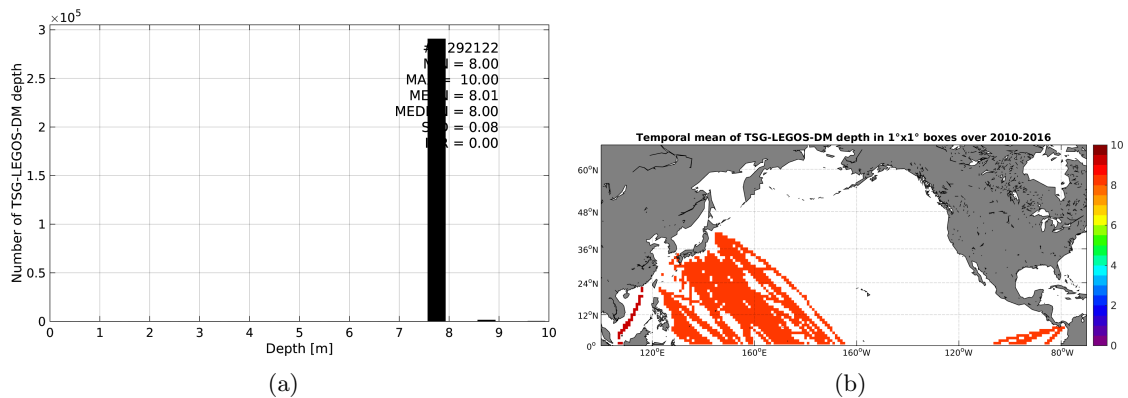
$\times10^5$
3
2.5
2
1.5
1
0.5
0
Number of TSG-LEGOS-DM depth
#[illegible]292122
M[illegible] = 8.00
MA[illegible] = 10.00
ME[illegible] = 8.01
MED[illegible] = 8.00
S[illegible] = 0.08
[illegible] = 0.00
0 1 2 3 4 5 6 7 8 9 10
Depth [m]
(a)

Temporal mean of TSG-LEGOS-DM depth in 1°x1° boxes over 2010-2016
60°N
48°N
36°N
24°N
12°N
0°
120°E 160°E 160°W 120°W 80°W
10
8
6
4
2
0
(b)